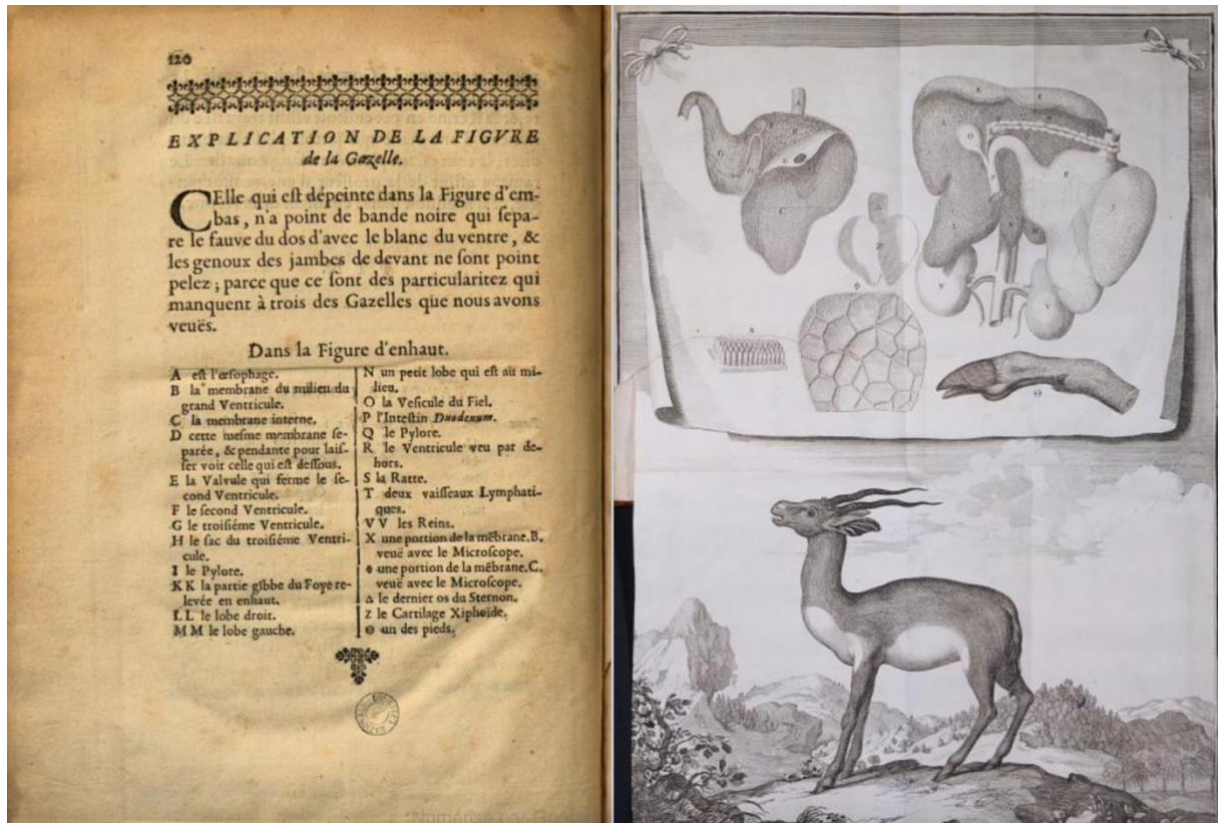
120

EXPLICATION DE LA FIGVRE de la Gazelle.

CElle qui est dépeinte dans la Figure d'embas, n'a point de bande noire qui separe le fauve du dos d'avec le blanc du ventre, & les genoux des jambes de devant ne sont point pelez ; parce que ce sont des particularitez qui manquent à trois des Gazelles que nous avons veuës.

Dans la Figure d'enhaut.

A est l'œsophage.
B la membrane du milieu du grand Ventricule.
C la membrane interne.
D cette mesme membrane separée, & pendante pour laisser voir celle qui est dessous.
E la Valvule qui ferme le second Ventricule.
F le second Ventricule.
G le troisiéme Ventricule.
H le sac du troisiéme Ventricule.
I le Pylore.
KK la partie gibbe du Foye relevée en enhaut.
LL le lobe droit.
MM le lobe gauche.

N un petit lobe qui est au milieu.
O la Vesicule du Fiel.
P l'Intestin Duodenum.
Q le Pylore.
R le Ventricule veu par dehors.
S la Ratte.
T deux vaisseaux Lymphatiques.
VV les Reins.
X une portion de la mẽbrane.B. veuë avec le Microscope.
⊕ une portion de la mẽbrane.C. veuë avec le Microscope.
△ le dernier os du Sternon.
Z le Cartilage Xiphoide.
Θ un des pieds.